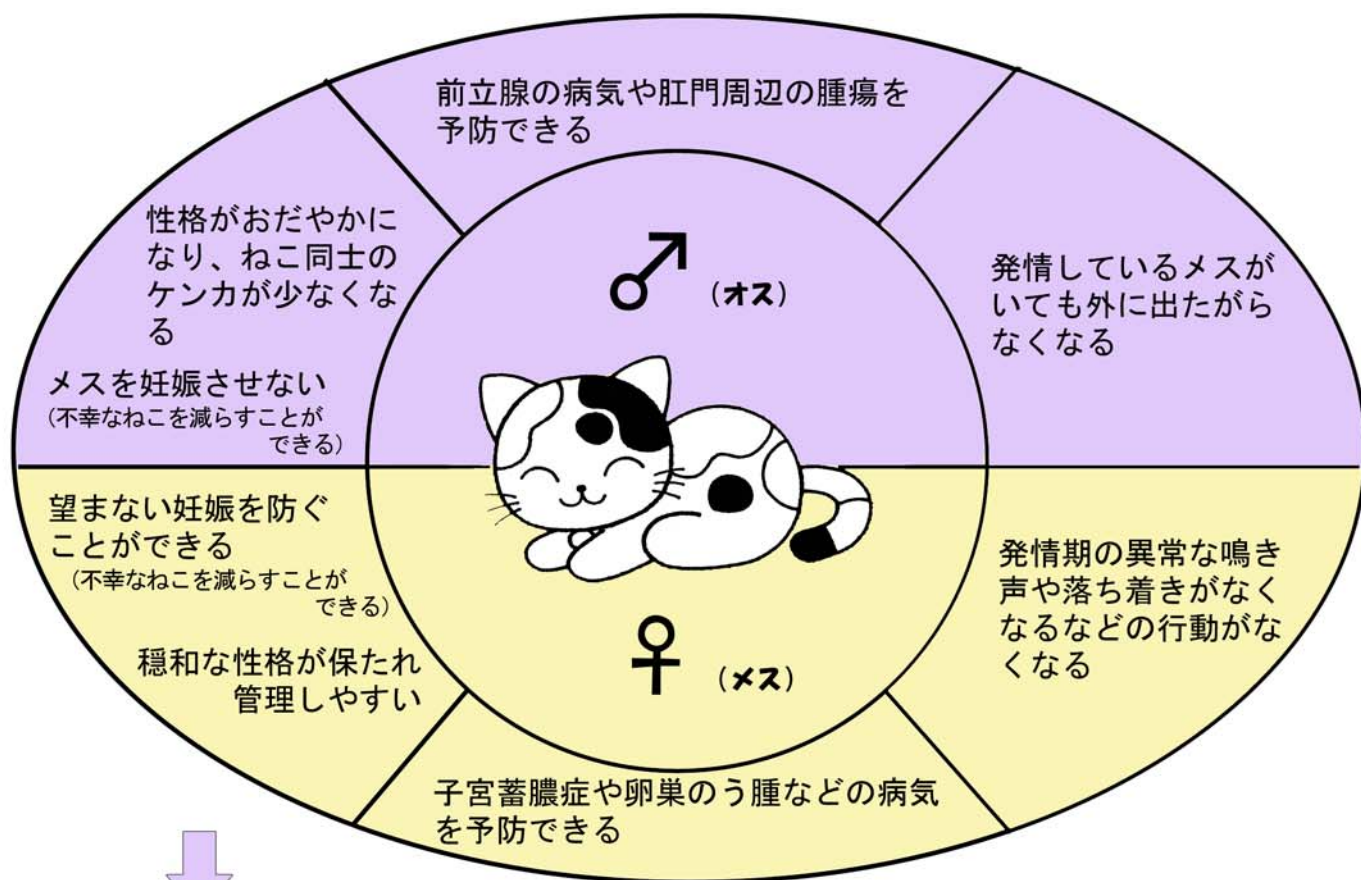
前立腺の病気や肛門周辺の腫瘍を予防できる

性格がおだやかになり、ねこ同士のケンカが少なくなる

メスを妊娠させない
(不幸なねこを減らすことができる)

♂ (オス)

発情しているメスがいても外に出たがらなくなる

望まない妊娠を防ぐことができる
(不幸なねこを減らすことができる)

穏和な性格が保たれ管理しやすい

♀ (メス)

発情期の異常な鳴き声や落ち着きがなくなるなどの行動がなくなる

子宮蓄膿症や卵巣のう腫などの病気を予防できる